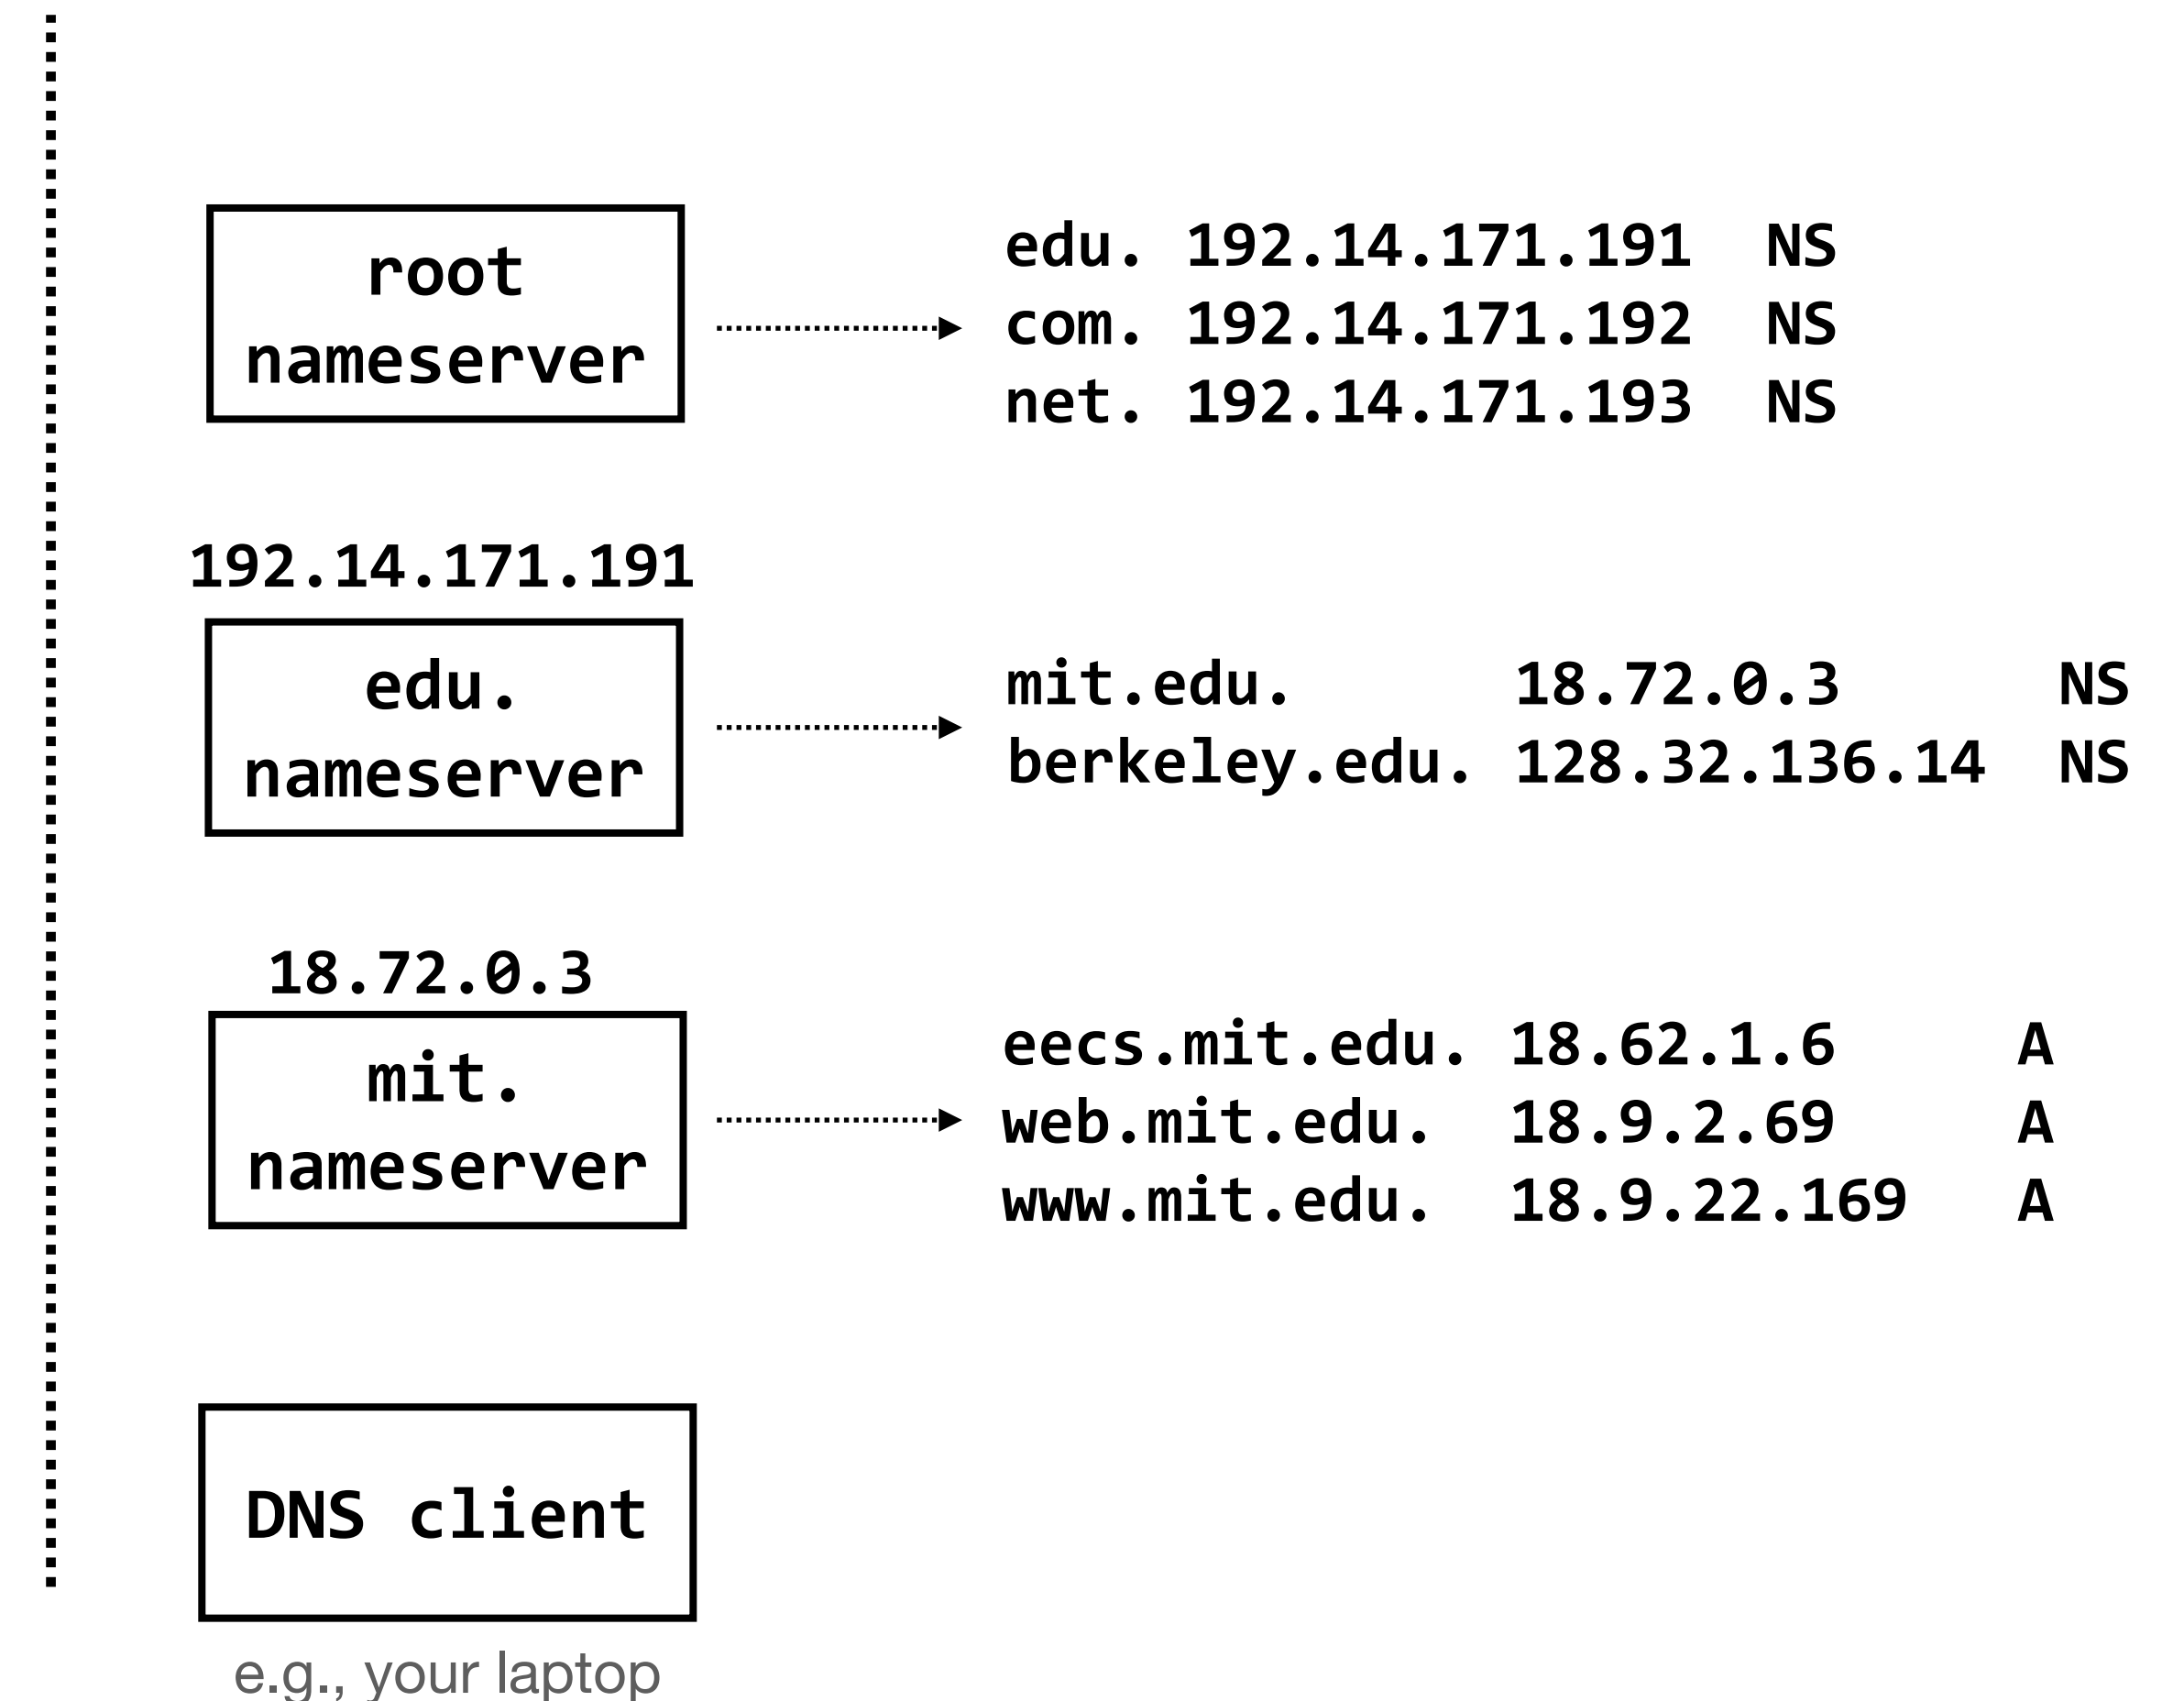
root nameserver

edu. 192.14.171.191 NS
com. 192.14.171.192 NS
net. 192.14.171.193 NS

192.14.171.191

edu. nameserver

mit.edu. 18.72.0.3 NS
berkeley.edu. 128.32.136.14 NS

18.72.0.3

mit. nameserver

eecs.mit.edu. 18.62.1.6 A
web.mit.edu. 18.9.2.69 A
www.mit.edu. 18.9.22.169 A

DNS client

e.g., your laptop